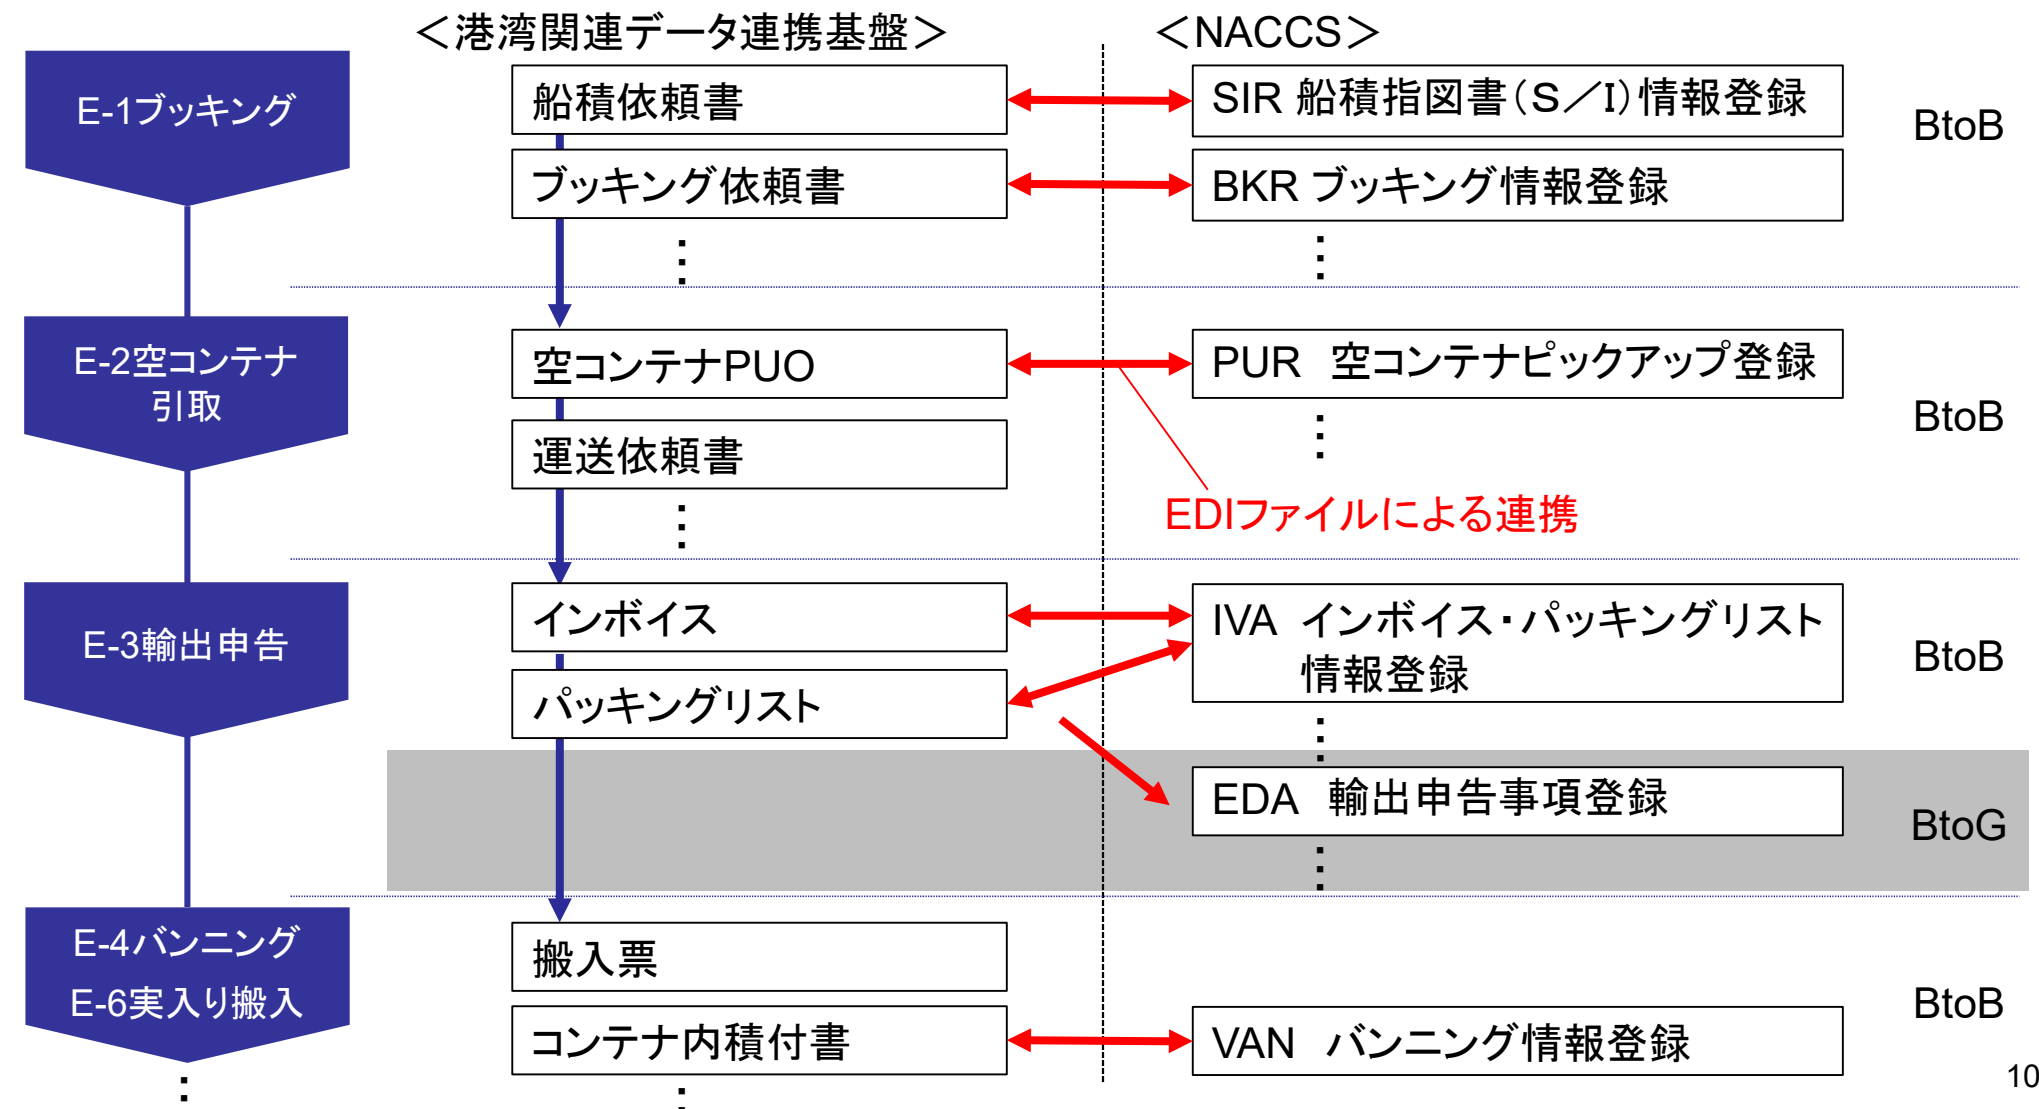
＜港湾関連データ連携基盤＞

＜NACCS＞

E-1ブッキング

船積依頼書

SIR 船積指図書（S／I）情報登録

BtoB

ブッキング依頼書

BKR ブッキング情報登録

⋮

⋮

E-2空コンテナ引取

空コンテナPUO

PUR 空コンテナピックアップ登録

BtoB

運送依頼書

⋮

⋮

EDIファイルによる連携

E-3輸出申告

インボイス

IVA インボイス・パッキングリスト情報登録

BtoB

パッキングリスト

⋮

EDA 輸出申告事項登録

BtoG

⋮

E-4バンニング
E-6実入り搬入

搬入票

BtoB

コンテナ内積付書

VAN バンニング情報登録

⋮

⋮

10